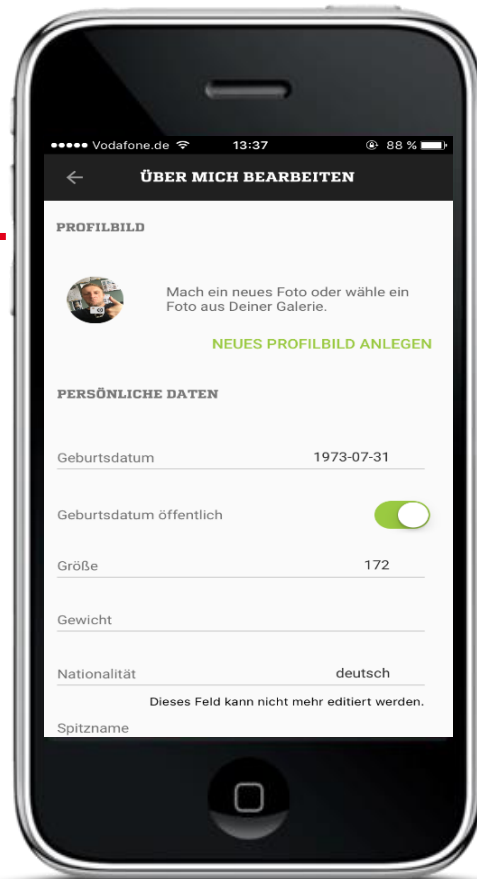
●●●●● Vodafone.de 13:37 88 %

ÜBER MICH BEARBEITEN

PROFILBILD

Mach ein neues Foto oder wähle ein Foto aus Deiner Galerie.

NEUES PROFILBILD ANLEGEN

PERSÖNLICHE DATEN

Geburtsdatum 1973-07-31

Geburtsdatum öffentlich

Größe 172

Gewicht

Nationalität deutsch

Dieses Feld kann nicht mehr editiert werden.

Spitzname